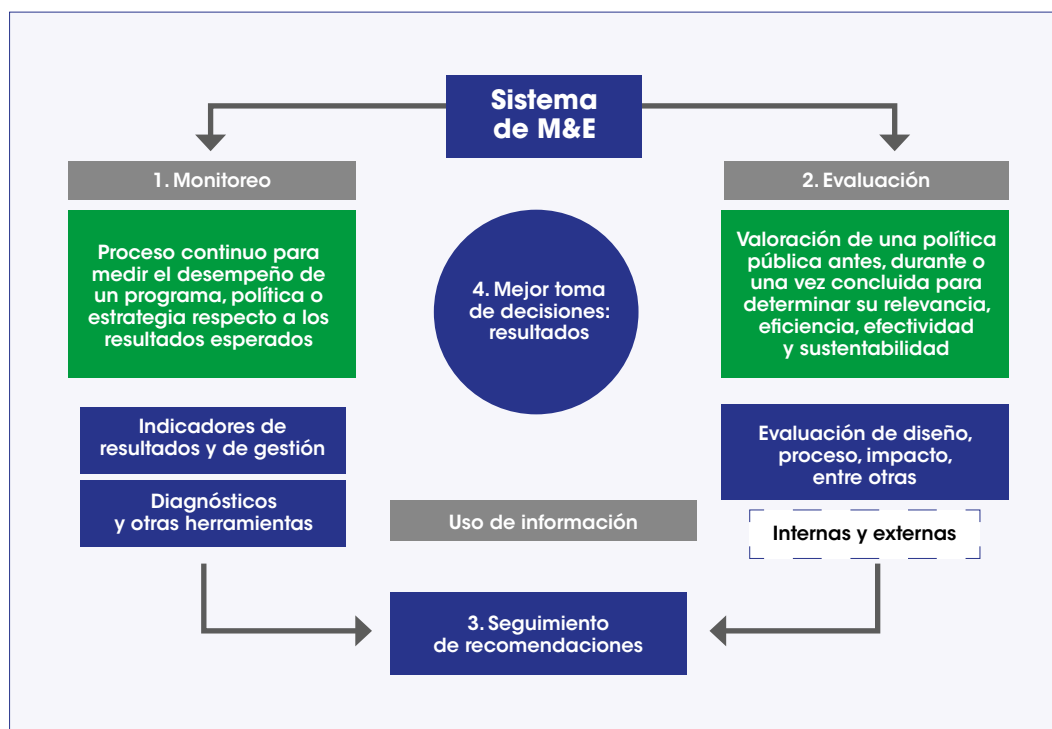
Sistema de M&E

1. Monitoreo

Proceso continuo para medir el desempeño de un programa, política o estrategia respecto a los resultados esperados

Indicadores de resultados y de gestión

Diagnósticos y otras herramientas

4. Mejor toma de decisiones: resultados

Uso de información

2. Evaluación

Valoración de una política pública antes, durante o una vez concluida para determinar su relevancia, eficiencia, efectividad y sustentabilidad

Evaluación de diseño, proceso, impacto, entre otras

Internas y externas

3. Seguimiento de recomendaciones